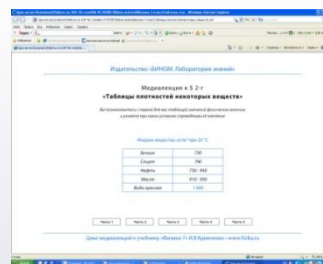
Издательство «БИНОМ. Лаборатория знаний»

Медиалекция к § 2-г
«Таблицы плотностей некоторых веществ»

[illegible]

Жидкие вещества, кг/м³ (при 20 °С)

| | |
|---|---|
| Бензин | 730 |
| Спирт | 790 |
| Нефть | 730 - 940 |
| Масло | 910 - 930 |
| Вода чистая | 1 000 |

Часть 1 Часть 2 Часть 3 Часть 4 Часть 5

Цикл медиалекций к учебнику «Физика-7» И.В.Кривченко • www.fizika.ru